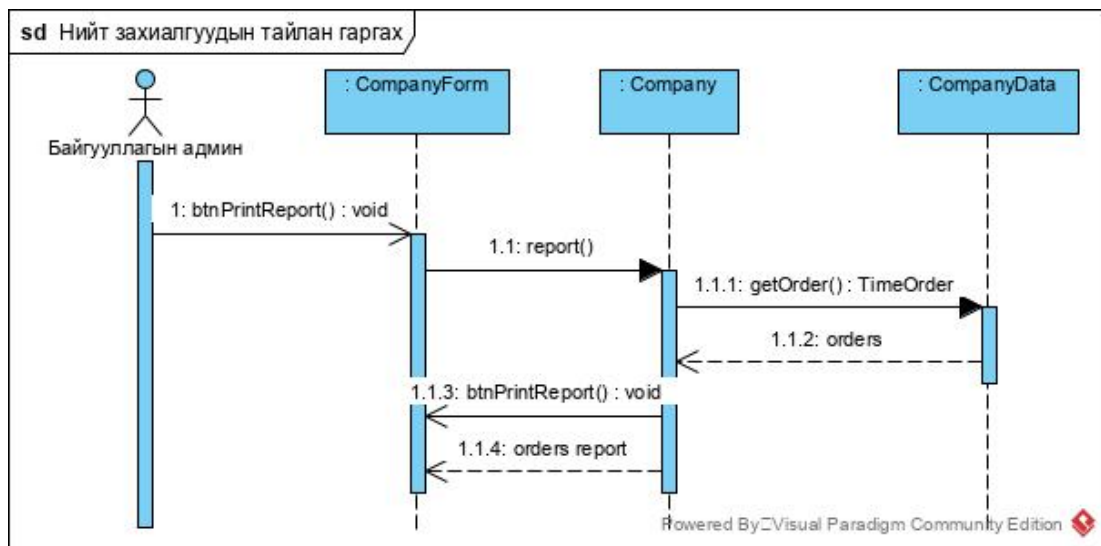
sd Нийт захиалгуудын тайлан гаргах

Байгууллагын админ

: CompanyForm

: Company

: CompanyData

1: btnPrintReport() : void

1.1: report()

1.1.1: getOrder() : TimeOrder

1.1.2: orders

1.1.3: btnPrintReport() : void

1.1.4: orders report

Powered By□Visual Paradigm Community Edition